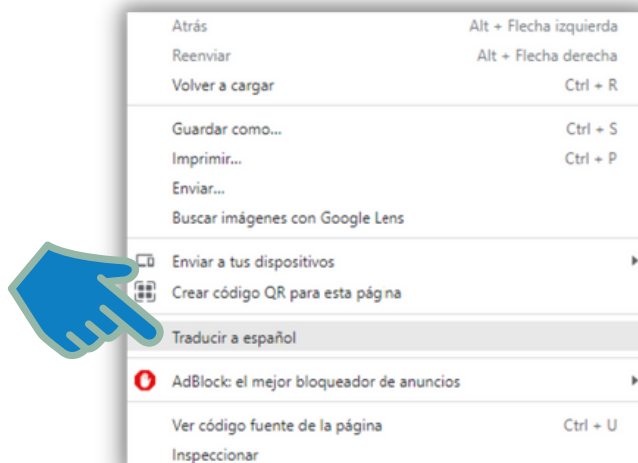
Atrás Alt + Flecha izquierda
Reenviar Alt + Flecha derecha
Volver a cargar Ctrl + R

Guardar como... Ctrl + S
Imprimir... Ctrl + P
Enviar...
Buscar imágenes con Google Lens

Enviar a tus dispositivos
Crear código QR para esta página

Traducir a español

AdBlock: el mejor bloqueador de anuncios

Ver código fuente de la página Ctrl + U
Inspeccionar